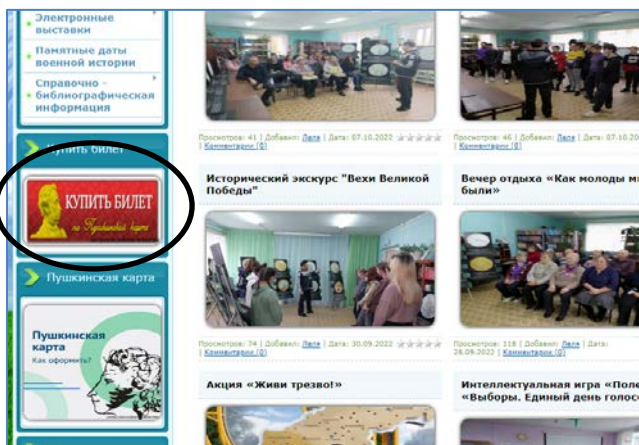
Электронные выставки

Памятные даты военной истории

Справочно - библиографическая информация

Купить билет

КУПИТЬ БИЛЕТ по Пушкинской карте

Пушкинская карта

Пушкинская карта
Как оформить?

Просмотров: 41 | Добавил: Лиля | Дата: 07.10.2022 | Комментарии (0)

Просмотров: 46 | Добавил: Лиля | Дата: 07.10.20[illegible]

Исторический экскурс "Вехи Великой Победы"

Вечер отдыха «Как молоды м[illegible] были»

Просмотров: 74 | Добавил: Лиля | Дата: 30.09.2022 | Комментарии (0)

Просмотров: 118 | Добавил: Лиля | Дата: 26.09.2022 | Комментарии (0)

Акция «Живи трезво!»

Интеллектуальная игра «Поле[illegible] «Выборы. Единый день голос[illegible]